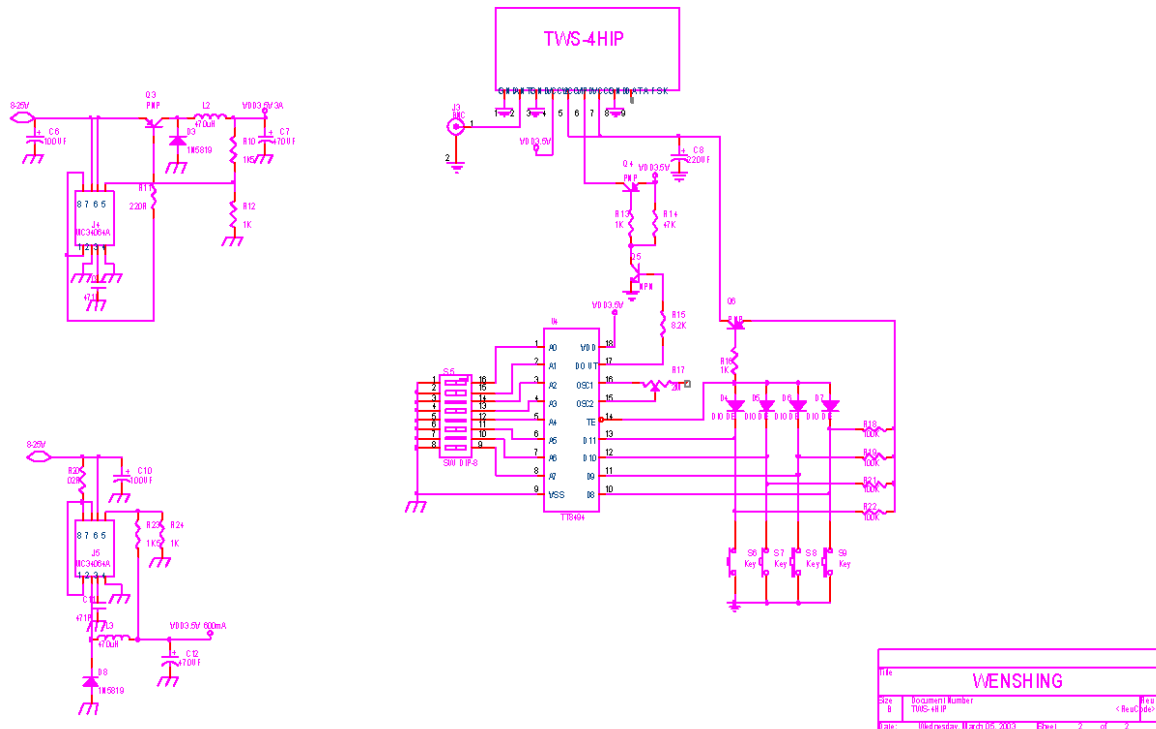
TWS-4HIP

8-25V
C6
100UF
Q3
PNP
L2
470uH
VDD3.3V 3A
D3
1N5819
R10
1K5
C7
470UF
R11
220R
R12
1K
8 7 6 5
J4
MC34063A
1 2 3 4
471

J3
BNC
1
2
VDD3.3V
1 2 3 4 5 6 7 8 9
C8
220UF
Q4
PNP
VDD3.3V
R13
1K
R14
47K
Q5
NPN
VDD3.3V
R15
8.2K
Q6
PNP
R16
1K
U6
A0
A1
A2
A3
A4
A5
A6
A7
VSS
VDD
DOUT
OSC1
OSC2
TE
D11
D10
D9
D8
TT6494
R17
3M
S5
SW DIP-8
D4
D5
D6
D7
R18
100K
R19
100K
R21
100K
R22
100K
S6
Key
S7
Key
S8
Key
S9
Key

8-25V
R20
0.2R
C10
100UF
8 7 6 5
J5
MC34063A
1 2 3 4
R23
1K5
R24
1K
C11
471
L3
470uH
VDD3.3V 600mA
C12
470UF
D8
1N5819

Title
WENSHING
Size
B
Document Number
TWS-4HIP
Date:
Wednesday, March 05, 2003
Sheet
2
of
2